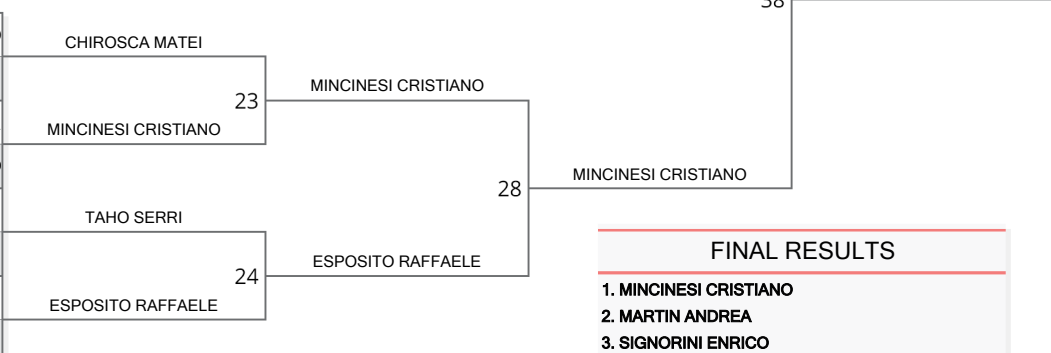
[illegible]

CHIROSCA MATEI

23

MINCINESI CRISTIANO

MINCINESI CRISTIANO

28

MINCINESI CRISTIANO

TAHO SERRI

24

ESPOSITO RAFFAELE

ESPOSITO RAFFAELE

FINAL RESULTS

1. MINCINESI CRISTIANO

2. MARTIN ANDREA

3. SIGNORINI ENRICO